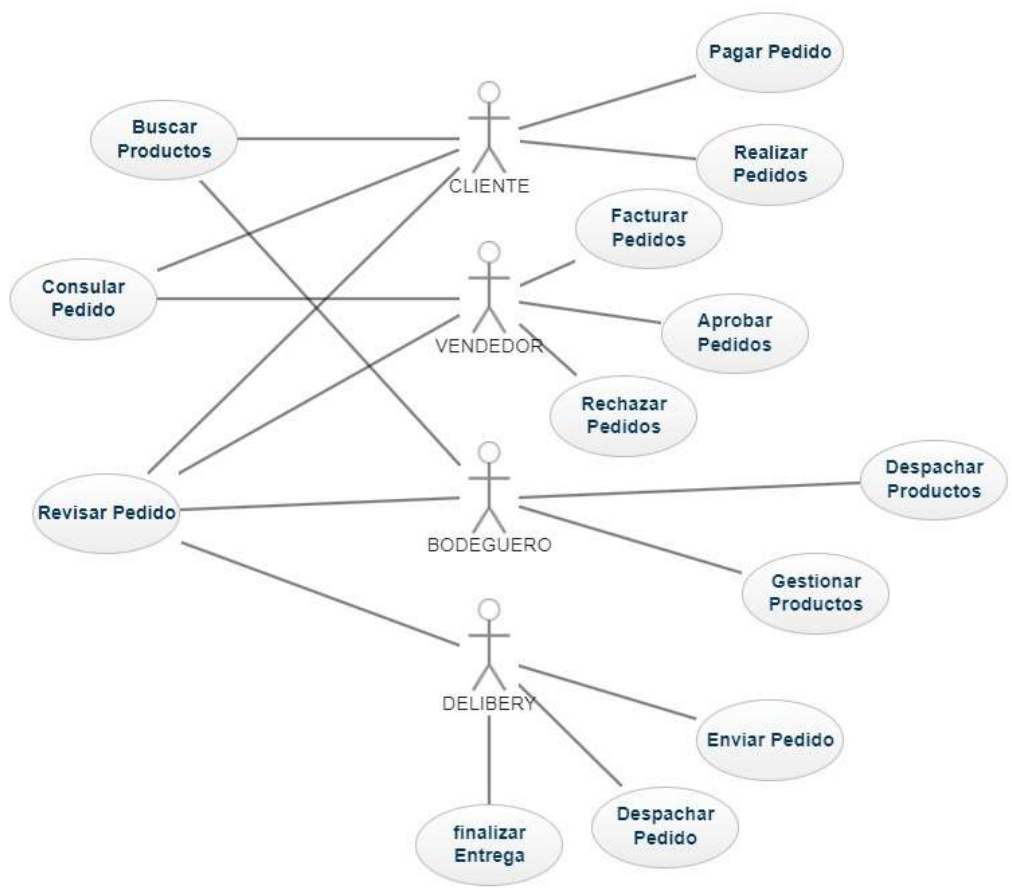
Pagar Pedido

Buscar Productos

CLIENTE

Realizar Pedidos

Facturar Pedidos

Consular Pedido

VENDEDOR

Aprobar Pedidos

Rechazar Pedidos

Despachar Productos

Revisar Pedido

BODEGUERO

Gestionar Productos

DELIBERY

Enviar Pedido

Despachar Pedido

finalizar Entrega